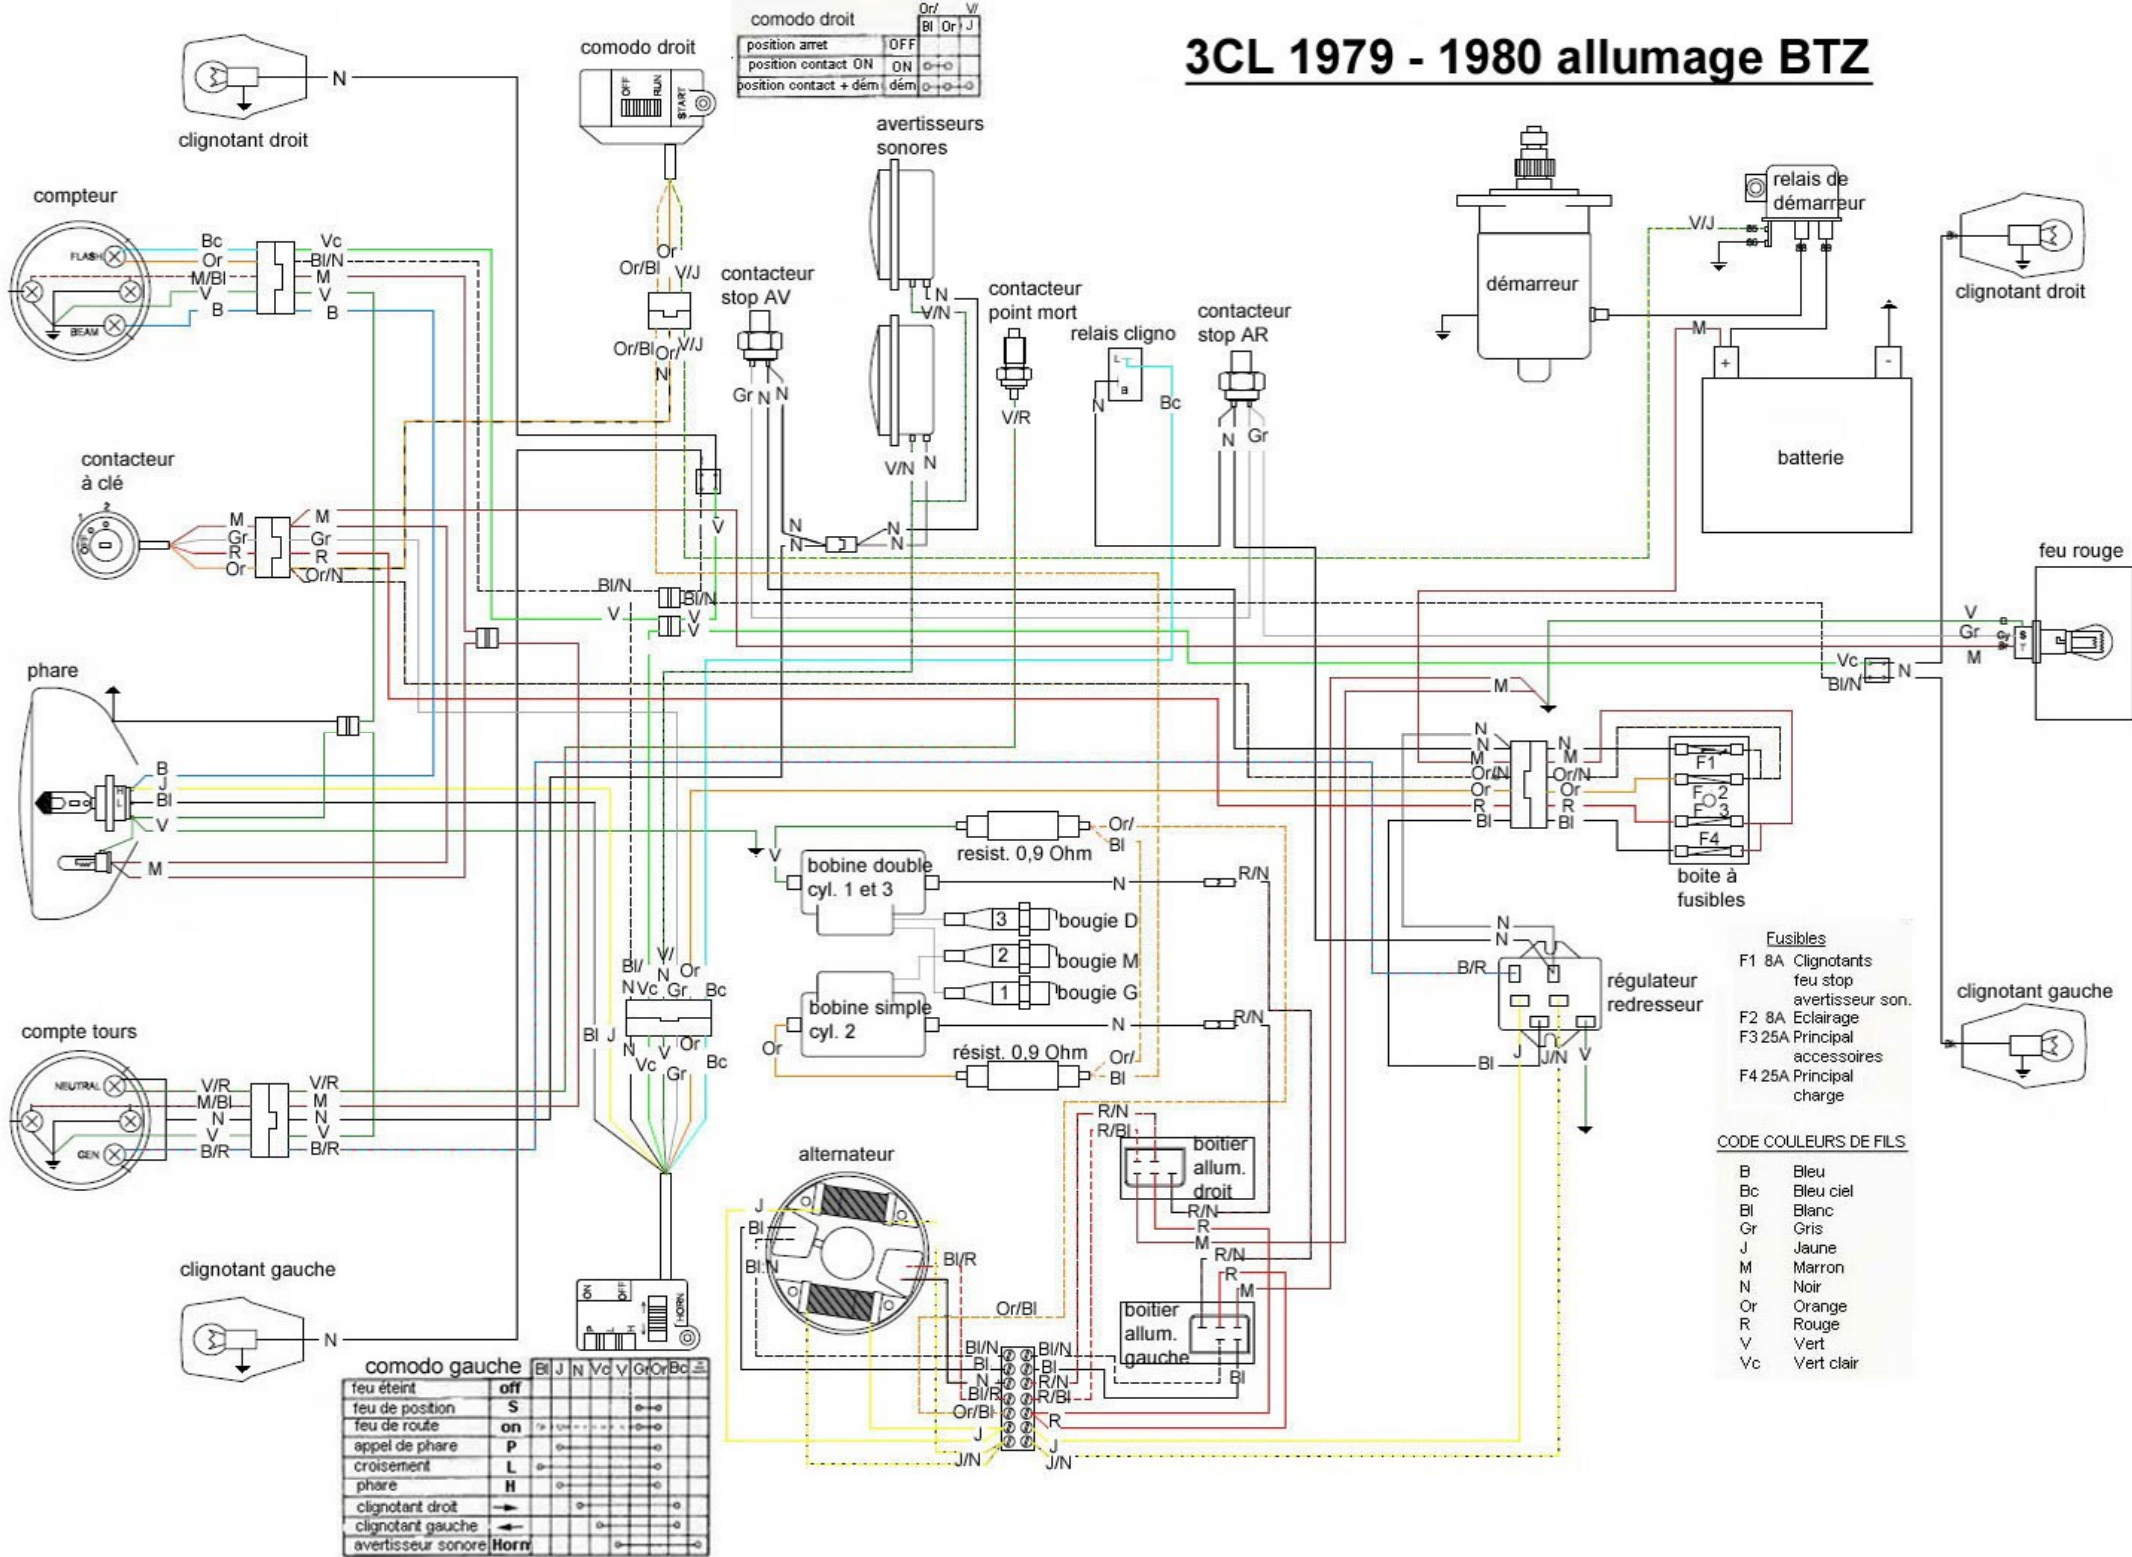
3CL 1979 - 1980 allumage BTZ

comodo droit

| comodo droit | | Or/ Bl | Or | V/ J |
|---|---|---|---|---|
| position arret | OFF | | | |
| position contact ON | ON | | | |
| position contact + dém | dém | | | |

OFF RUN START

clignotant droit
N

compteur
FLASH BEAM
Bc Or M/Bl V B
Vc Bl/N M V B

Or Or/Bl V/J Or/Bl V/J N

contacteur stop AV
Gr N N

avertisseurs sonores
N V/N V/N N

contacteur point mort
V/R

relais cligno
L a N Bc

contacteur stop AR
N Gr

démarreur

relais de démarreur
V/J
M

batterie
+ -

clignotant droit

contacteur à clé
M Gr R Or
M Gr R Or/N

V
N N N N
Bl/N Bl/N V V V

feu rouge
V Gr M Vc Bl/N N

phare
B J Bl V M

N N M Or/N Or R Bl
N M Or/N Or R Bl
F1 F2 F3 F4
boite à fusibles

M

V
Or/ Bl
resist. 0,9 Ohm
bobine double cyl. 1 et 3
N R/N
3 bougie D
2 bougie M
1 bougie G
bobine simple cyl. 2
Or
N R/N
résist. 0,9 Ohm
Or/ Bl

Bl/ N Vc Gr Bc
N Or
Bl J
N Vc Gr Or Bc
V

N N
B/R
régulateur redresseur
Bl J J/N V

Fusibles
F1 8A Clignotants feu stop avertisseur son.
F2 8A Eclairage
F3 25A Principal accessoires
F4 25A Principal charge

clignotant gauche

compte tours
NEUTRAL GEN
V/R M/Bl N V B/R
V/R M N V B/R

R/N R/Bl
boitier allum. droit
R/N R M
R/N R M
boitier allum. gauche
Bl

alternateur
J Bl Bl/N Bl/R
Or/Bl
Bl/N Bl N Bl/R Or/Bl J J/N
Bl/N Bl R/N R/Bl R J J/N

CODE COULEURS DE FILS
B Bleu
Bc Bleu ciel
Bl Blanc
Gr Gris
J Jaune
M Marron
N Noir
Or Orange
R Rouge
V Vert
Vc Vert clair

clignotant gauche
N

ON OFF HORN

| comodo gauche | | Bl | J | N | Vc | V | Gr | Or | Bc | |
|---|---|---|---|---|---|---|---|---|---|---|
| feu éteint | off | | | | | | | | | |
| feu de position | S | | | | | | | | | |
| feu de route | on | | | | | | | | | |
| appel de phare | P | | | | | | | | | |
| croisement | L | | | | | | | | | |
| phare | H | | | | | | | | | |
| clignotant droit | → | | | | | | | | | |
| clignotant gauche | ← | | | | | | | | | |
| avertisseur sonore | Horn | | | | | | | | | |